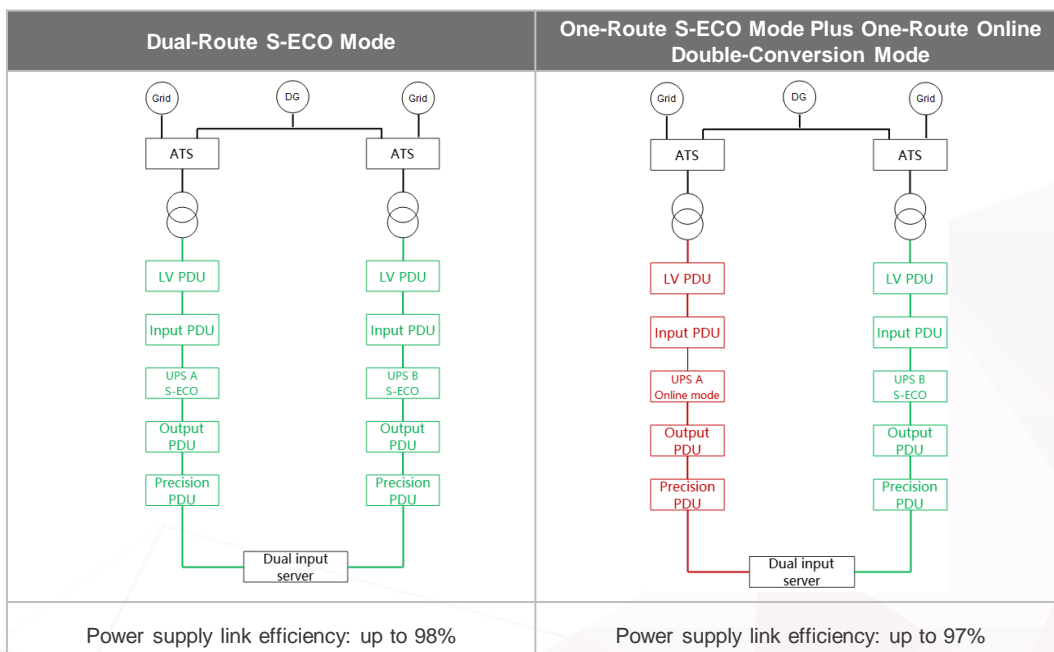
| Dual-Route S-ECO Mode | One-Route S-ECO Mode Plus One-Route Online Double-Conversion Mode |
|---|---|
| Grid DG Grid ATS ATS LV PDU LV PDU Input PDU Input PDU UPS A S-ECO UPS B S-ECO Output PDU Output PDU Precision PDU Precision PDU Dual input server | Grid DG Grid ATS ATS LV PDU LV PDU Input PDU Input PDU UPS A Online mode UPS B S-ECO Output PDU Output PDU Precision PDU Precision PDU Dual input server |
| Power supply link efficiency: up to 98% | Power supply link efficiency: up to 97% |